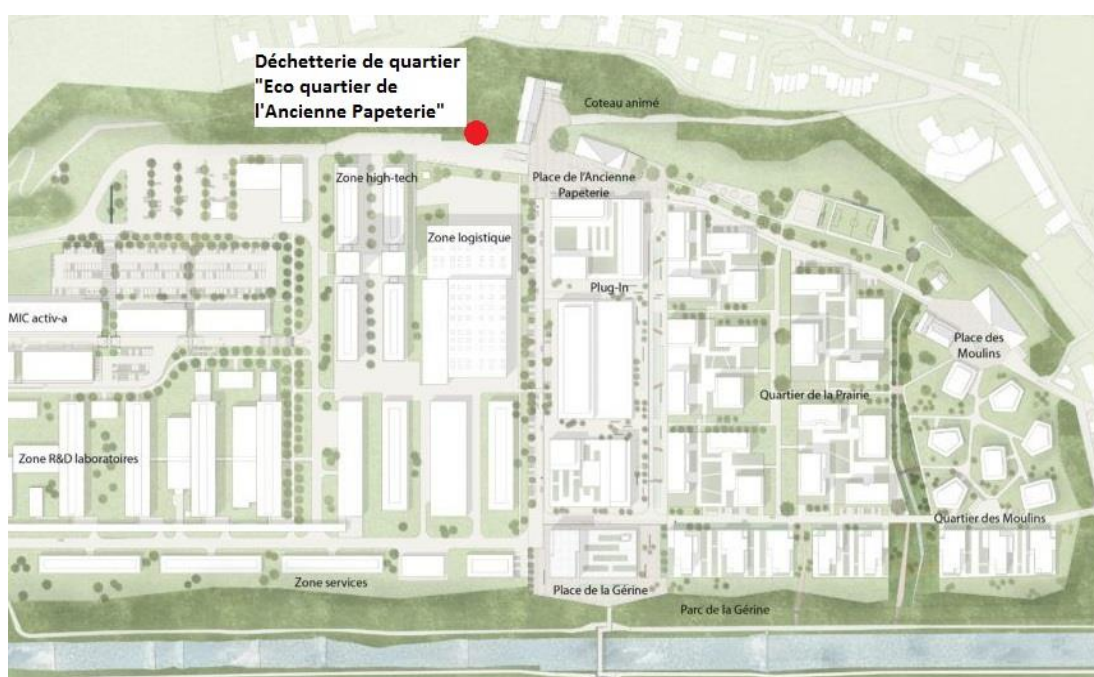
Déchetterie de quartier "Eco quartier de l'Ancienne Papeterie"

Coteau animé

Zone high-tech

Place de l'Ancienne Papeterie

Zone logistique

Plug-In

MIC activ-a

Place des Moulins

Quartier de la Praine

Zone R&D laboratoires

Quartier des Moulins

Zone services

Place de la Gérine

Parc de la Gérine